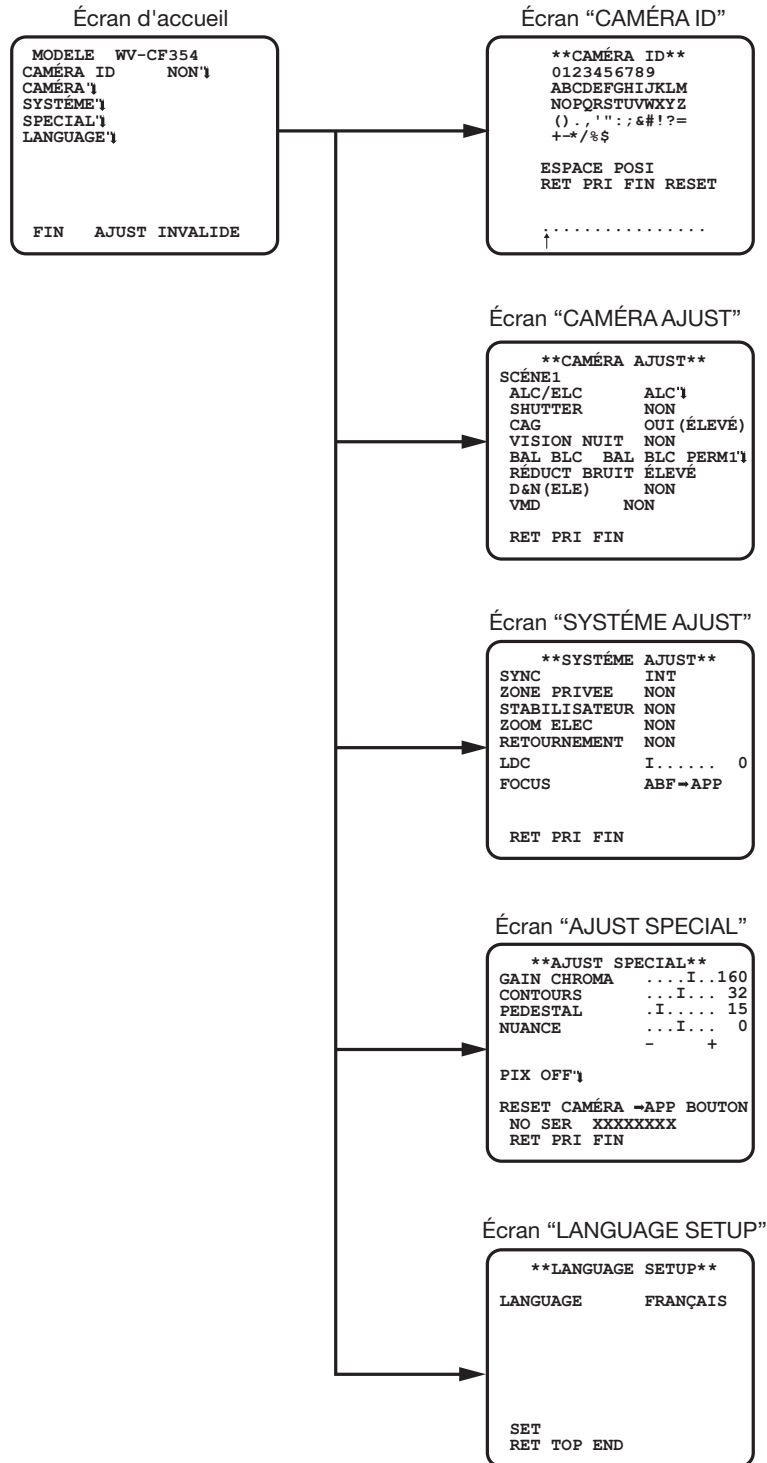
Écran d'accueil

MODELE WV-CF354
CAMÉRA ID NON'↲
CAMÉRA'↲
SYSTÉME'↲
SPECIAL'↲
LANGUAGE'↲

FIN AJUST INVALIDE

Écran "CAMÉRA ID"

**CAMÉRA ID**
0123456789
ABCDEFGHIJKLM
NOPQRSTUVWXYZ
().,'":;&#!?=
+-*/%$

ESPACE POSI
RET PRI FIN RESET

................
↑

Écran "CAMÉRA AJUST"

**CAMÉRA AJUST**
SCÉNE1
ALC/ELC ALC'↲
SHUTTER NON
CAG OUI(ÉLEVÉ)
VISION NUIT NON
BAL BLC BAL BLC PERM1'↲
RÉDUCT BRUIT ÉLEVÉ
D&N(ELE) NON
VMD NON

RET PRI FIN

Écran "SYSTÉME AJUST"

**SYSTÉME AJUST**
SYNC INT
ZONE PRIVEE NON
STABILISATEUR NON
ZOOM ELEC NON
RETOURNEMENT NON
LDC I...... 0
FOCUS ABF→APP

RET PRI FIN

Écran "AJUST SPECIAL"

**AJUST SPECIAL**
GAIN CHROMA ....I..160
CONTOURS ...I... 32
PEDESTAL .I..... 15
NUANCE ...I... 0
- +

PIX OFF'↲

RESET CAMÉRA →APP BOUTON
NO SER XXXXXXXX
RET PRI FIN

Écran "LANGUAGE SETUP"

**LANGUAGE SETUP**

LANGUAGE FRANÇAIS

SET
RET TOP END